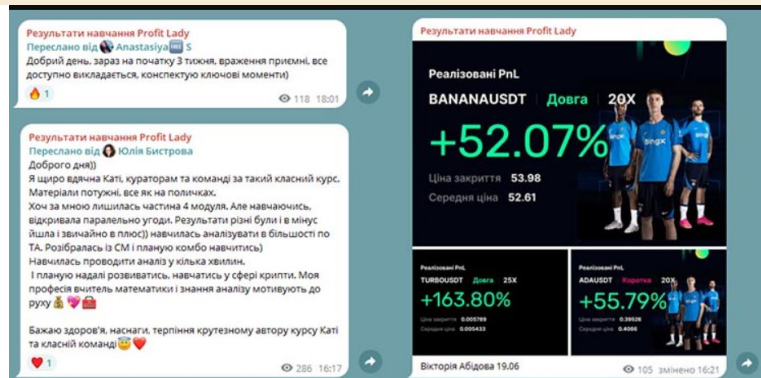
Результати навчання Profit Lady
Переслано від Anastasiya S
Добрий день, зараз на початку 3 тижня, враження приємні, все доступно викладається, конспектую ключові моменти)

🔥 1 118 18:01

Результати навчання Profit Lady
Переслано від Юлія Бистрова
Доброго дня))
Я щиро вдячна Каті, кураторам та команді за такий класний курс. Матеріали потужні, все як на поличках.
Хоч за мною лишилась частина 4 модуля. Але навчаючись, відкривала паралельно угоди. Результати різні були і в мінус йшла і звичайно в плюс)) навчилась аналізувати в більшості по ТА. Розібралась із СМ і планую комбо навчитись)
Навчилась проводити аналіз у кілька хвилин.
І планую надалі розвиватись, навчатись у сфері крипти. Моя професія вчитель математики і знання аналізу мотивують до руху💰💖👛

Бажаю здоров'я, наснаги, терпіння крутезному автору курсу Каті та класній команді😇❤️

❤️ 1 286 16:17

Результати навчання Profit Lady
Реалізовані PnL
BANANAUSDT Довга 20X
+52.07%
Ціна закриття 53.98
Середня ціна 52.61

Реалізовані PnL
TURBOUSDT Довга 25X
+163.80%
Ціна закриття 0.005789
Середня ціна 0.005433

Реалізовані PnL
ADAUSDT Коротка 20X
+55.79%
Ціна закриття 0.39526
Середня ціна 0.4066

Вікторія Абідова 19.06
105 змінено 16:21